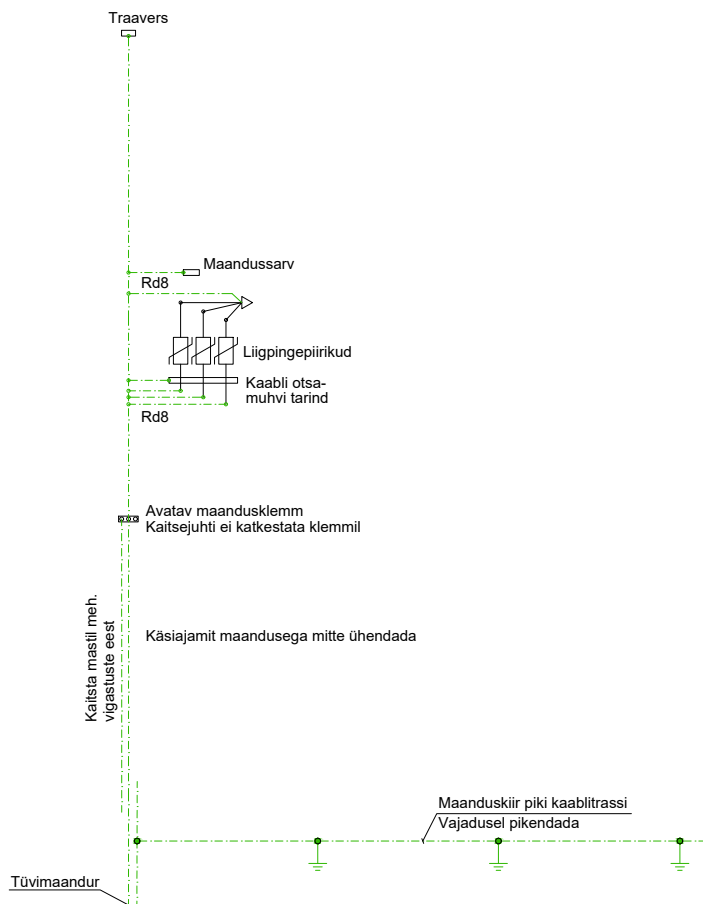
Traavers

Maandussarv
Rd8

Liigpingepiirikud

Kaabli otsamuhvi tarind
Rd8

Avatav maandusklemm
Kaitsejuhti ei katkestata klemmil

Kaitsta mastil meh. vigastuste eest

Käsiajamit maandusega mitte ühendada

Maanduskiir piki kaablitrassi
Vajadusel pikendada

Tüvimaandur